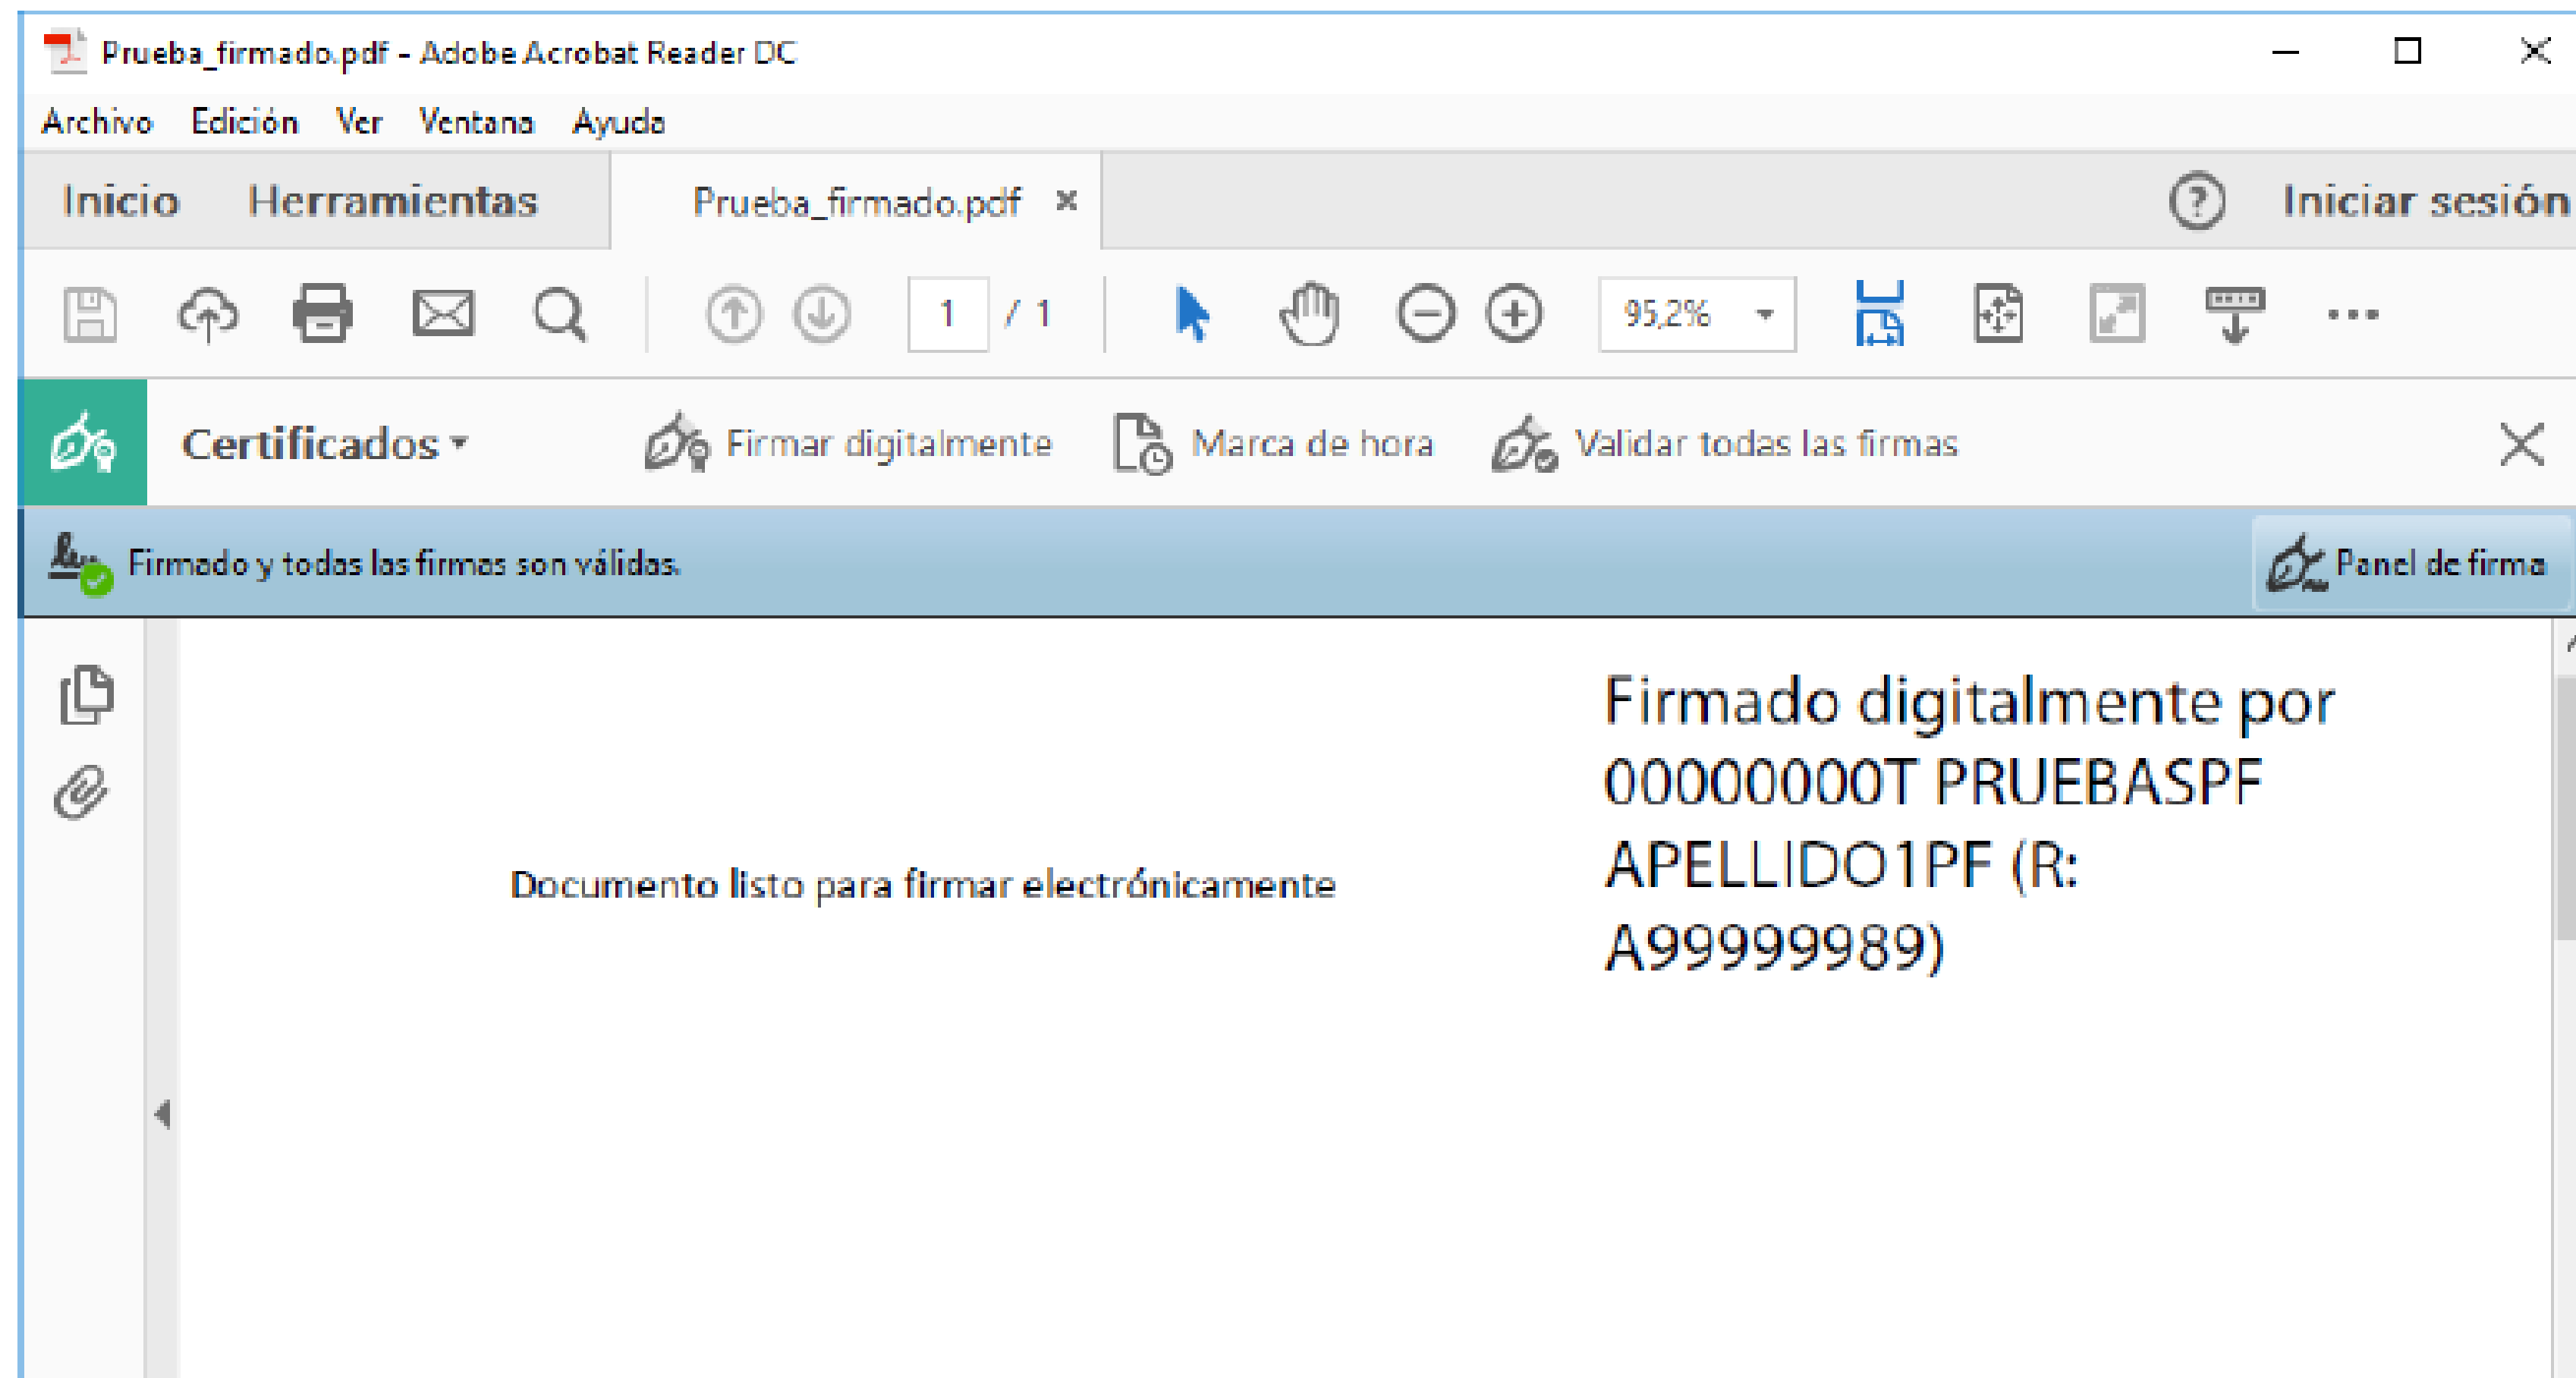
Prueba_firmado.pdf - Adobe Acrobat Reader DC

Archivo Edición Ver Ventana Ayuda

Inicio Herramientas Prueba_firmado.pdf × ? Iniciar sesión

1 / 1 95,2%

Certificados Firmar digitalmente Marca de hora Validar todas las firmas

Firmado y todas las firmas son válidas. Panel de firma

Documento listo para firmar electrónicamente

Firmado digitalmente por 00000000T PRUEBASPF APELLIDO1PF (R: A99999989)